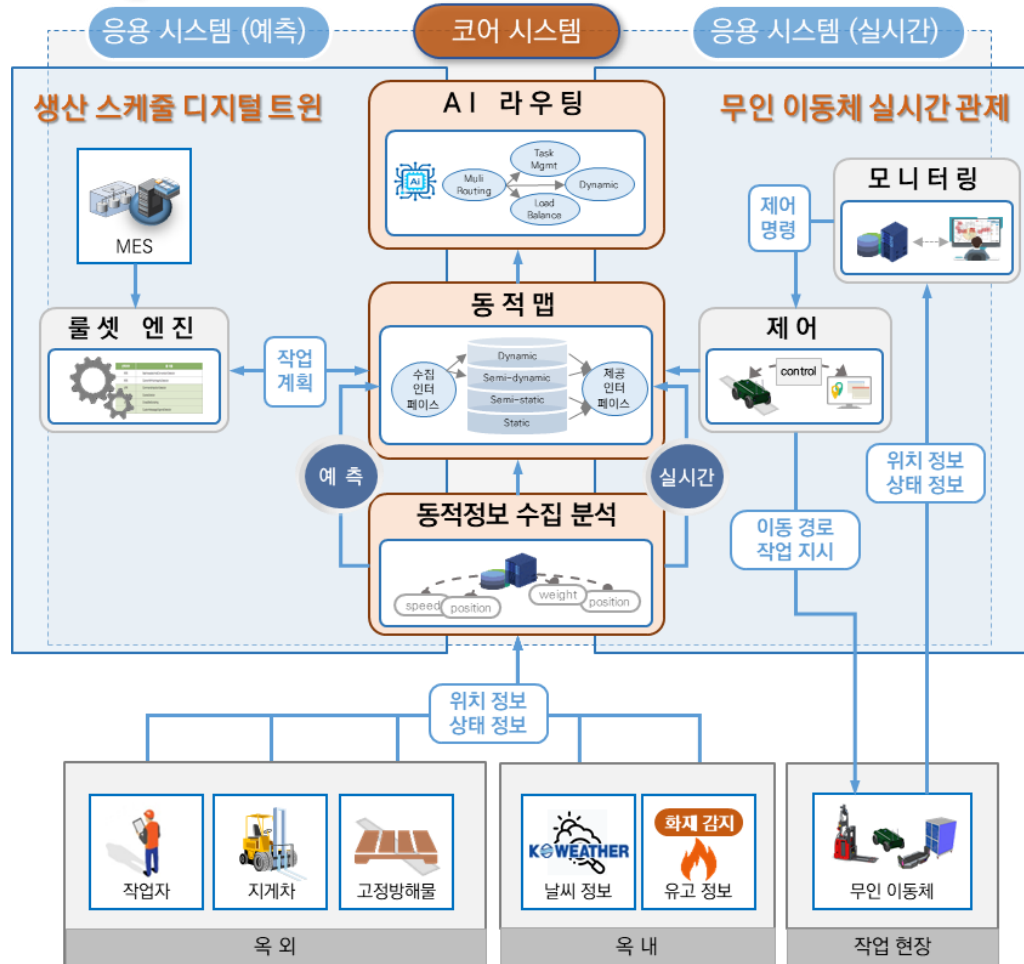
응용 시스템 (예측)

코어 시스템

응용 시스템 (실시간)

생산 스케줄 디지털 트윈

AI 라우팅

Muli Routing

Task Mgmt

Dynamic

Load Balance

무인 이동체 실시간 관제

MES

모 니 터 링

제어 명령

룰셋 엔진

작업 계획

동 적 맵

수집 인터 페이스

Dynamic

Semi-dynamic

Semi-static

Static

제공 인터 페이스

제 어

control

예 측

실시간

동적정보 수집 분석

speed

position

weight

position

위치 정보 상태 정보

이동 경로 작업 지시

위치 정보 상태 정보

작업자

지게차

고정방해물

KWEATHER

날씨 정보

화재 감지

유고 정보

무인 이동체

옥 외

옥 내

작업 현장